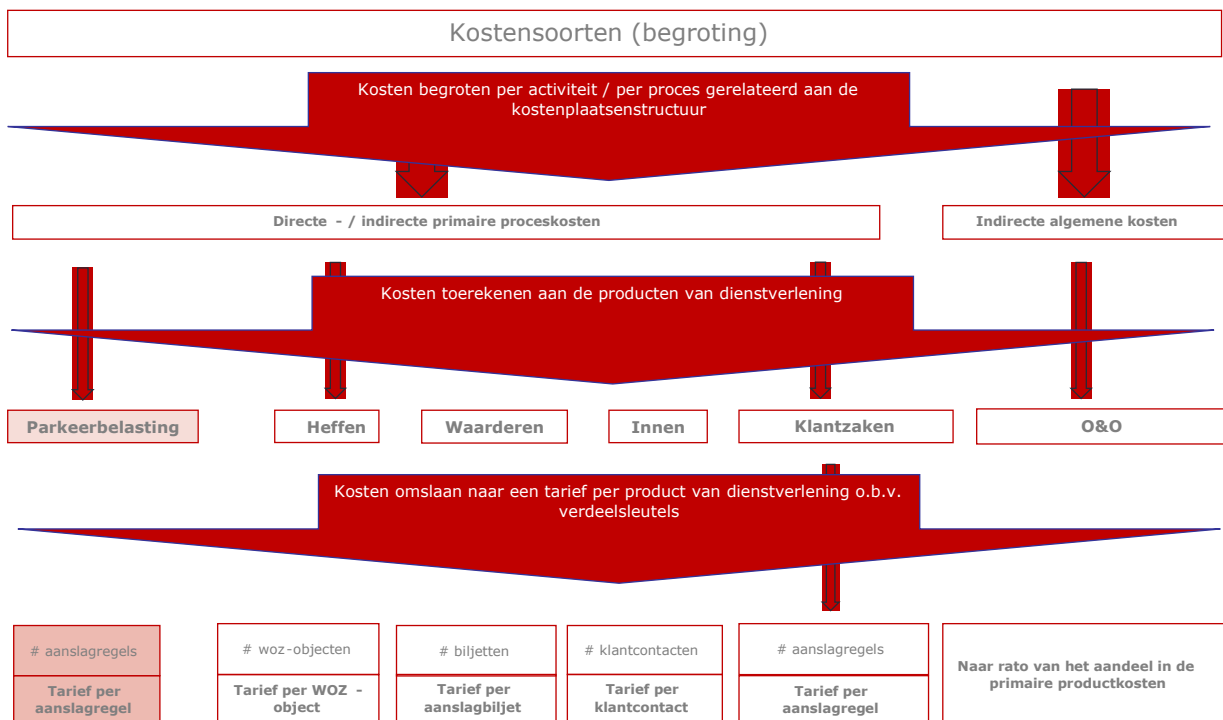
Kostensoorten (begroting)

Kosten begroten per activiteit / per proces gerelateerd aan de kostenplaatsenstructuur

Directe - / indirecte primaire proceskosten

Indirecte algemene kosten

Kosten toerekenen aan de producten van dienstverlening

Parkeerbelasting

Heffen

Waarderen

Innen

Klantzaken

O&O

Kosten omslaan naar een tarief per product van dienstverlening o.b.v. verdeelsleutels

# aanslagregels

Tarief per aanslagregel

# woz-objecten

Tarief per WOZ - object

# biljetten

Tarief per aanslagbiljet

# klantcontacten

Tarief per klantcontact

# aanslagregels

Tarief per aanslagregel

Naar rato van het aandeel in de primaire productkosten